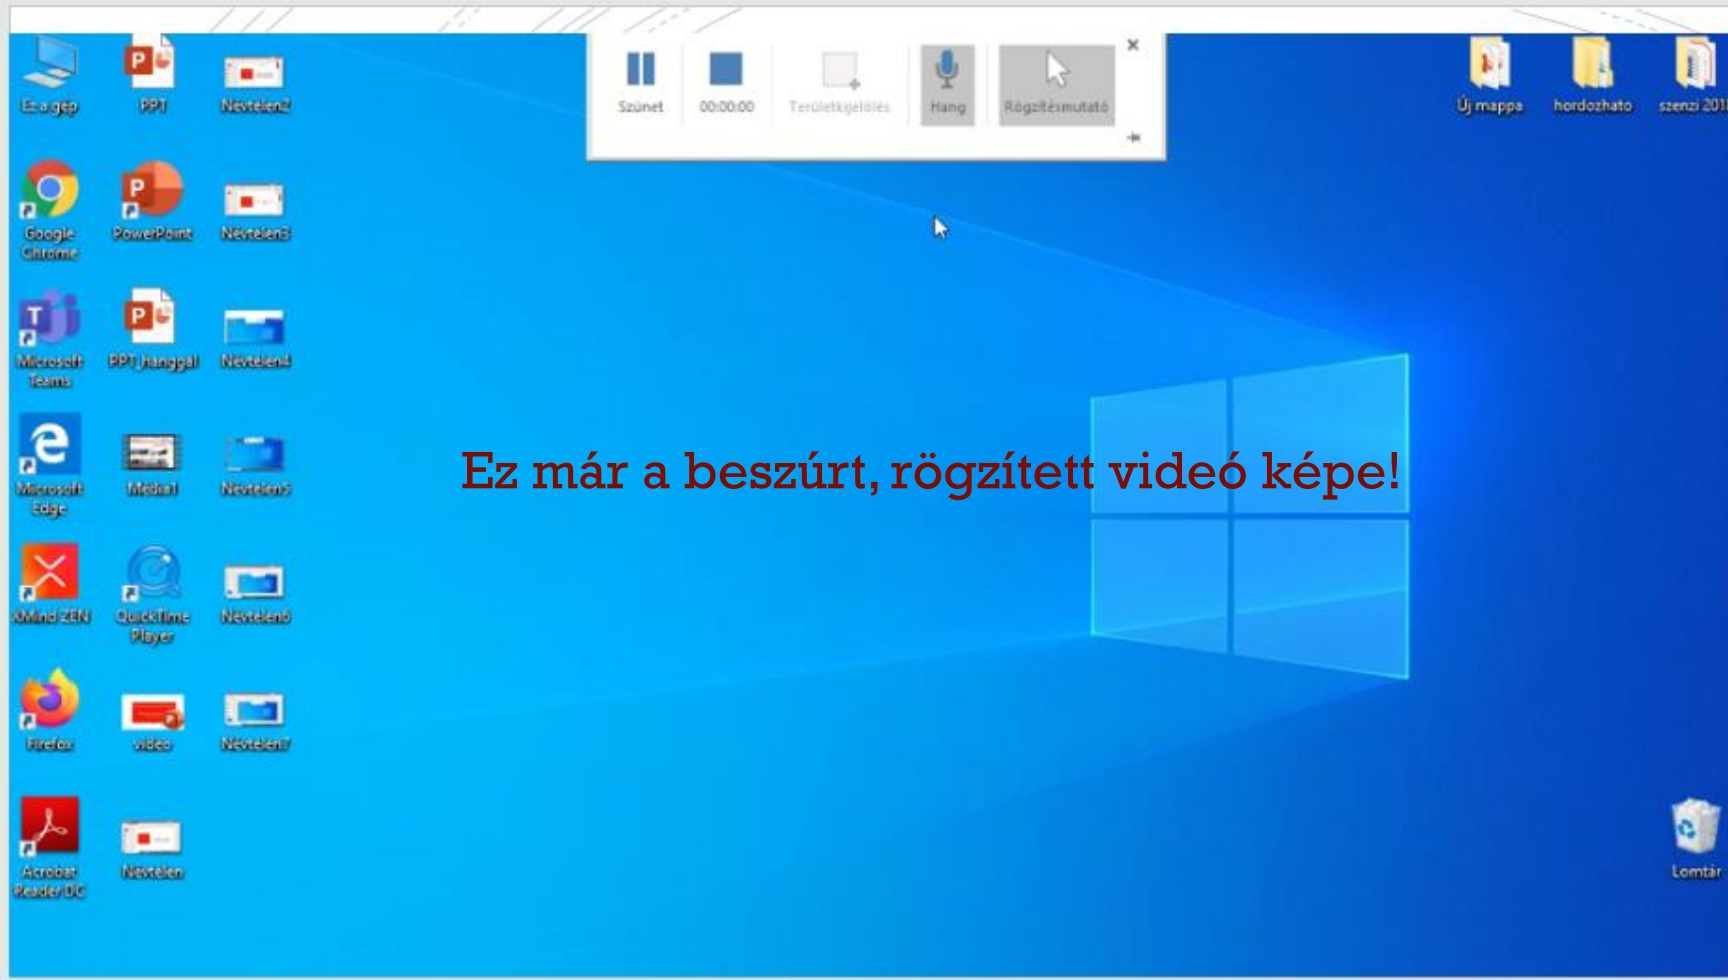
Ez a gép
PPT
Névtelen2
Google Chrome
PowerPoint
Névtelen3
Microsoft Teams
PPT_Hanggal
Névtelen4
Microsoft Edge
Média1
Névtelen5
XMind ZEN
QuickTime Player
Névtelen6
Firefox
video
Névtelen7
Acrobat Reader DC
Névtelen

Szünet
00:00:00
Területkijelölés
Hang
Rögzítésmutató

Új mappa
hordozható
szenzi 201
Lomtár

Ez már a beszúrt, rögzített videó képe!